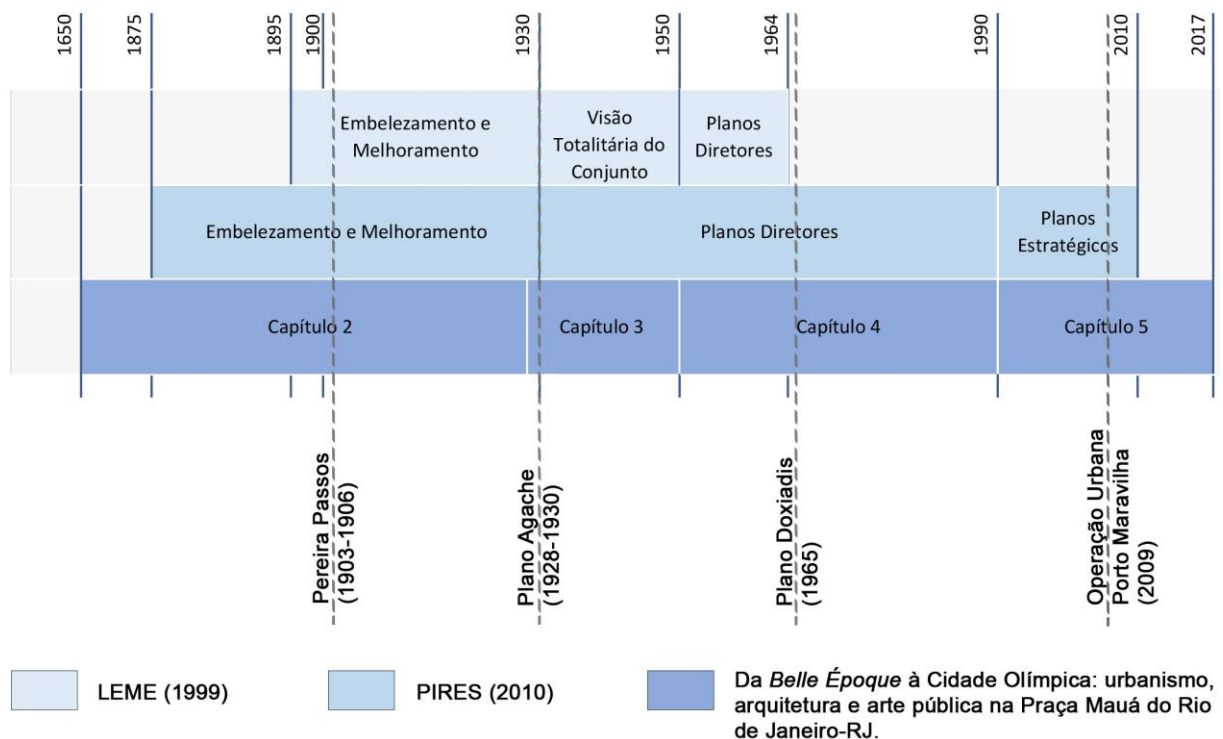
1650
1875
1895
1900
1930
1950
1964
1990
2010
2017

Embelezamento e Melhoramento
Visão Totalitária do Conjunto
Planos Diretores

Embelezamento e Melhoramento
Planos Diretores
Planos Estratégicos

Capítulo 2
Capítulo 3
Capítulo 4
Capítulo 5

Pereira Passos (1903-1906)
Plano Agache (1928-1930)
Plano Doxiadis (1965)
Operação Urbana Porto Maravilha (2009)

LEME (1999)
PIRES (2010)
Da *Belle Époque* à Cidade Olímpica: urbanismo, arquitetura e arte pública na Praça Mauá do Rio de Janeiro-RJ.